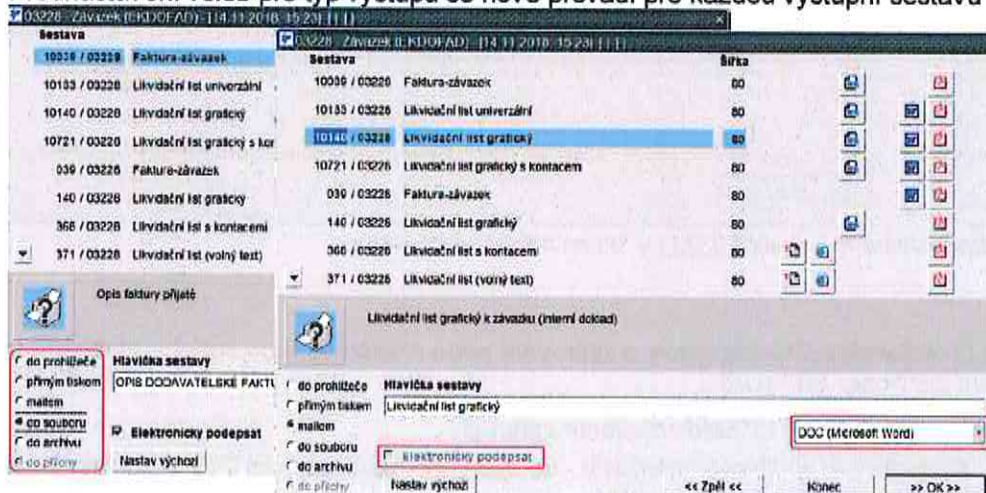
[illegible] pro typ výstupu se nově provádí pro každou výstupní sestavu

03228 - Závazek (EKDOFAD) - [14.11.2018 15:23] [1] [1]

| Sestava | |
|---|---|
| 10039 / 03228 | Faktura-závazek |
| 10133 / 03228 | Likvidační list univerzální |
| 10140 / 03228 | Likvidační list grafický |
| 10721 / 03228 | Likvidační list grafický s kor |
| 039 / 03228 | Faktura-závazek |
| 140 / 03228 | Likvidační list grafický |
| 368 / 03228 | Likvidační list s kontacemi |
| 371 / 03228 | Likvidační list (volný text) |

Opis faktury přijaté

do prohlížeče
přímým tiskem
mailem
do souboru
do archivu
do přílohy

Hlavička sestavy
OPIS DODAVATELSKÉ FAKTU

Elektronicky podepsat
Nastav výchozí

03228 - Závazek (EKDOFAD) - [14.11.2018 15:23] [1] [1]

| Sestava | | Šířka |
|---|---|---|
| 10039 / 03228 | Faktura-závazek | 80 |
| 10133 / 03228 | Likvidační list univerzální | 80 |
| 10140 / 03228 | Likvidační list grafický | 80 |
| 10721 / 03228 | Likvidační list grafický s kontacem | 80 |
| 039 / 03228 | Faktura-závazek | 80 |
| 140 / 03228 | Likvidační list grafický | 80 |
| 368 / 03228 | Likvidační list s kontacemi | 80 |
| 371 / 03228 | Likvidační list (volný text) | 80 |

Likvidační list grafický k závazku (interní doklad)

do prohlížeče
přímým tiskem
mailem
do souboru
do archivu
do přílohy

Hlavička sestavy
Likvidační list grafický

Elektronicky podepsat

DOC (Microsoft Word)

Nastav výchozí
<< Zpět <<
Konec
>> OK >>